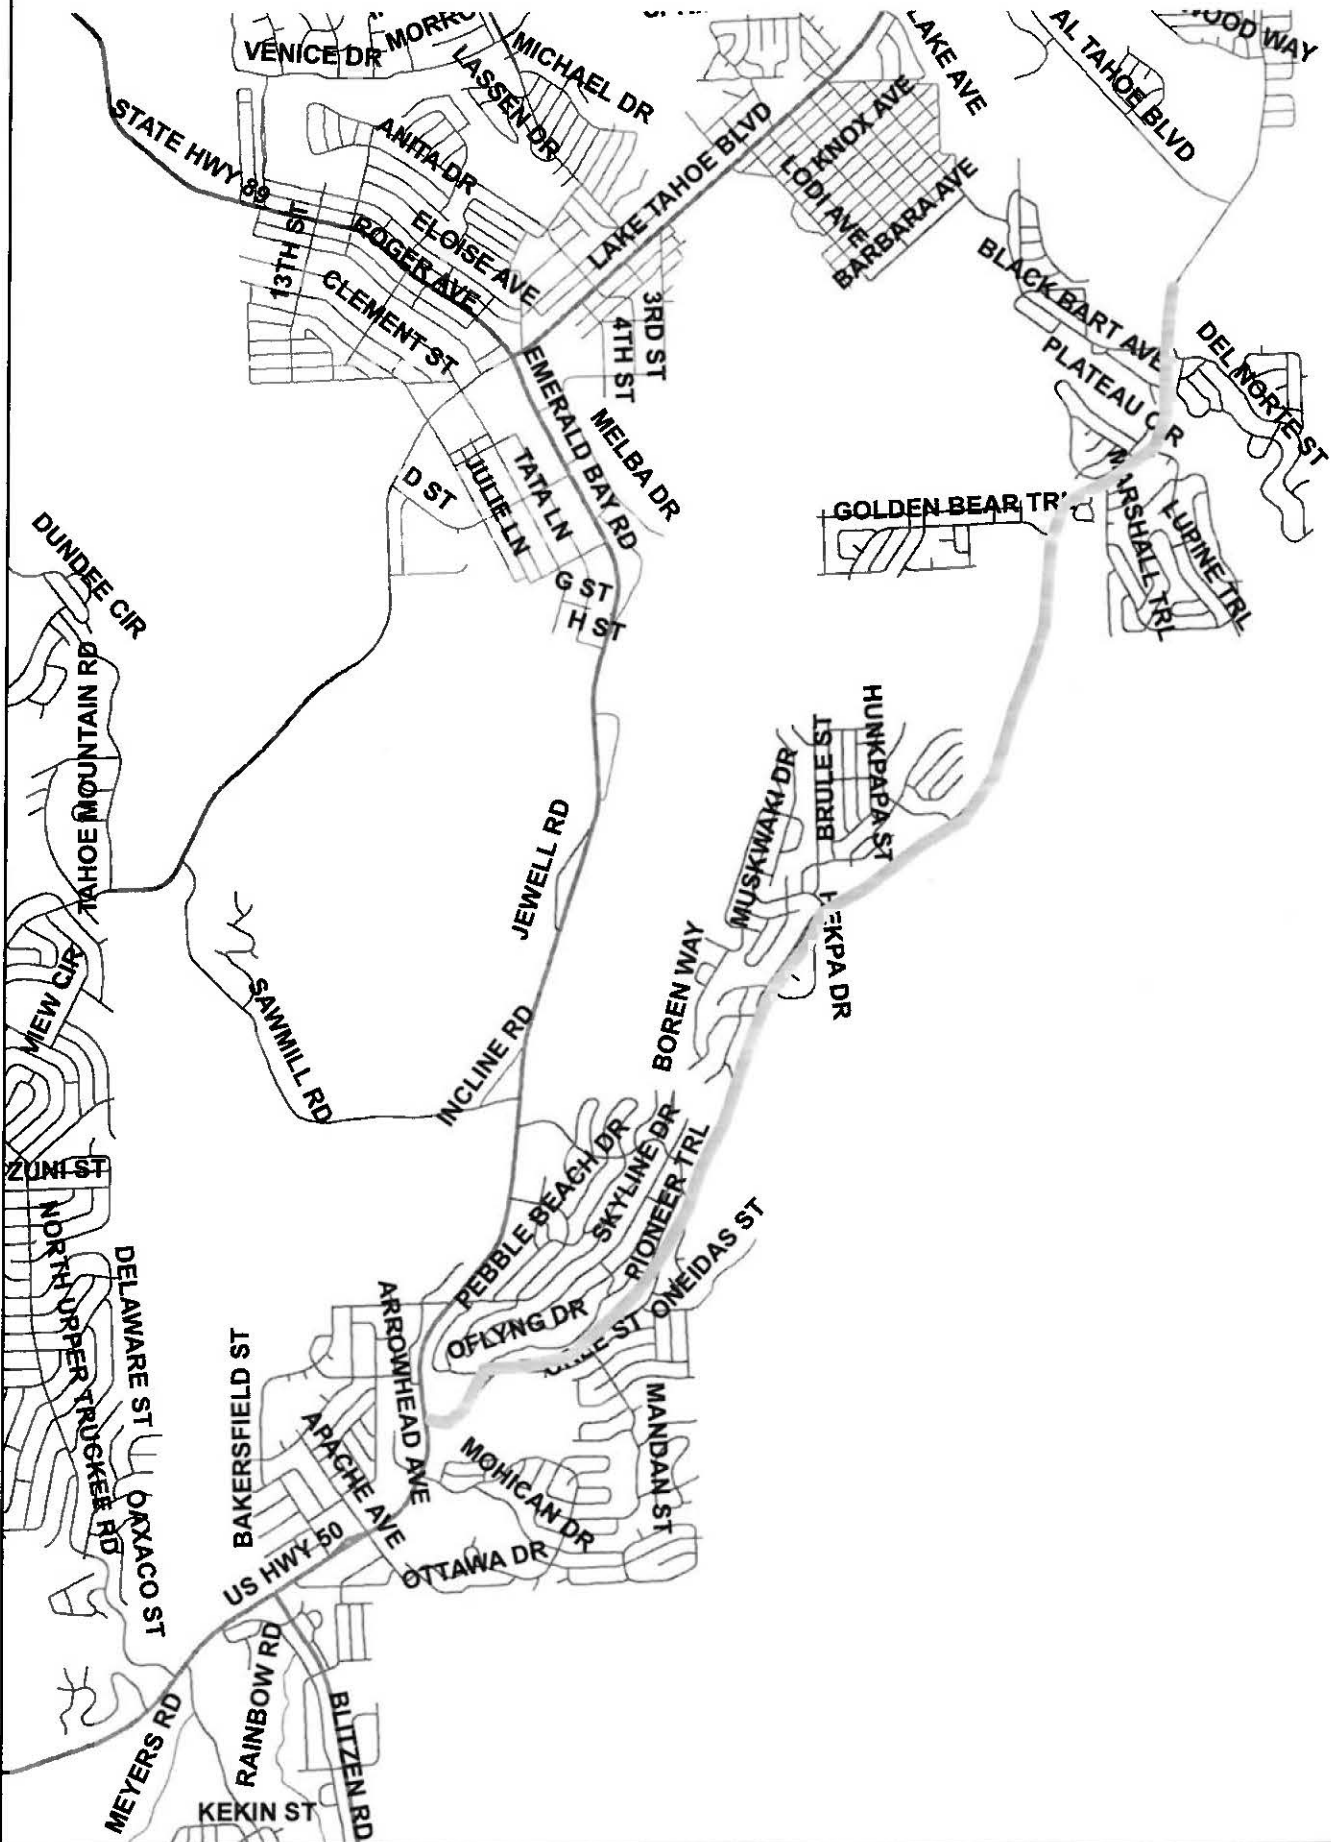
VENICE DR
MORRO
MICHAEL DR
LASSEN DR
LAKE AVE
AL TAHOE BLVD
WOOD WAY
STATE HWY 89
ANITA DR
LAKE TAHOE BLVD
KNOX AVE
LODI AVE
BARBARA AVE
ELOISE AVE
13TH ST
ROGER AVE
CLEMENT ST
3RD ST
4TH ST
BLACK BART AVE
DEL NORTE ST
PLATEAU CIR
EMERALD BAY RD
MELBA DR
TATA LN
JULIE LN
D ST
MARSHALL TRL
LUPINE TRL
GOLDEN BEAR TRL
DUNDEE CIR
G ST
H ST
TAHOE MOUNTAIN RD
HUNKPAPA ST
BRULE ST
MUSKWAKI DR
JEWELL RD
BOREN WAY
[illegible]EKPA DR
MEW CIR
SAWMILL RD
INCLINE RD
ZUNI ST
PEBBLE BEACH DR
SKYLINE DR
PIONEER TRL
ONEIDAS ST
NORTH UPPER TRUCKEE RD
DELAWARE ST
ARROWHEAD AVE
OFLYNG DR
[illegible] ST
BAKERSFIELD ST
APACHE AVE
MOHICAN DR
MANDAN ST
OAXACO ST
US HWY 50
OTTAWA DR
RAINBOW RD
MEYERS RD
BLITZEN RD
KEKIN ST